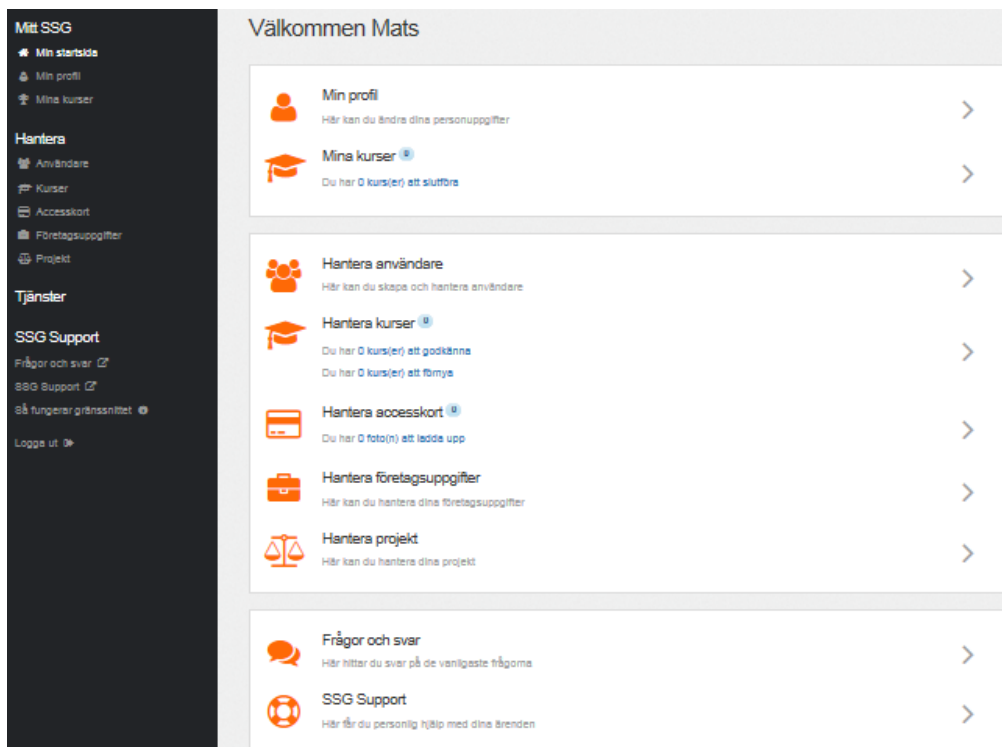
Mitt SSG
Min startsida
Min profil
Mina kurser

Hantera
Användare
Kurser
Accesskort
Företagsuppgifter
Projekt

Tjänster

SSG Support
Frågor och svar
SSG Support
Så fungerar gränssnittet

Logga ut

Välkommen Mats

Min profil
Här kan du ändra dina personuppgifter

Mina kurser 0
Du har 0 kurs(er) att slutföra

Hantera användare
Här kan du skapa och hantera användare

Hantera kurser 0
Du har 0 kurs(er) att godkänna
Du har 0 kurs(er) att förnya

Hantera accesskort 0
Du har 0 foto(n) att ladda upp

Hantera företagsuppgifter
Här kan du hantera dina företagsuppgifter

Hantera projekt
Här kan du hantera dina projekt

Frågor och svar
Här hittar du svar på de vanligaste frågorna

SSG Support
Här får du personlig hjälp med dina ärenden